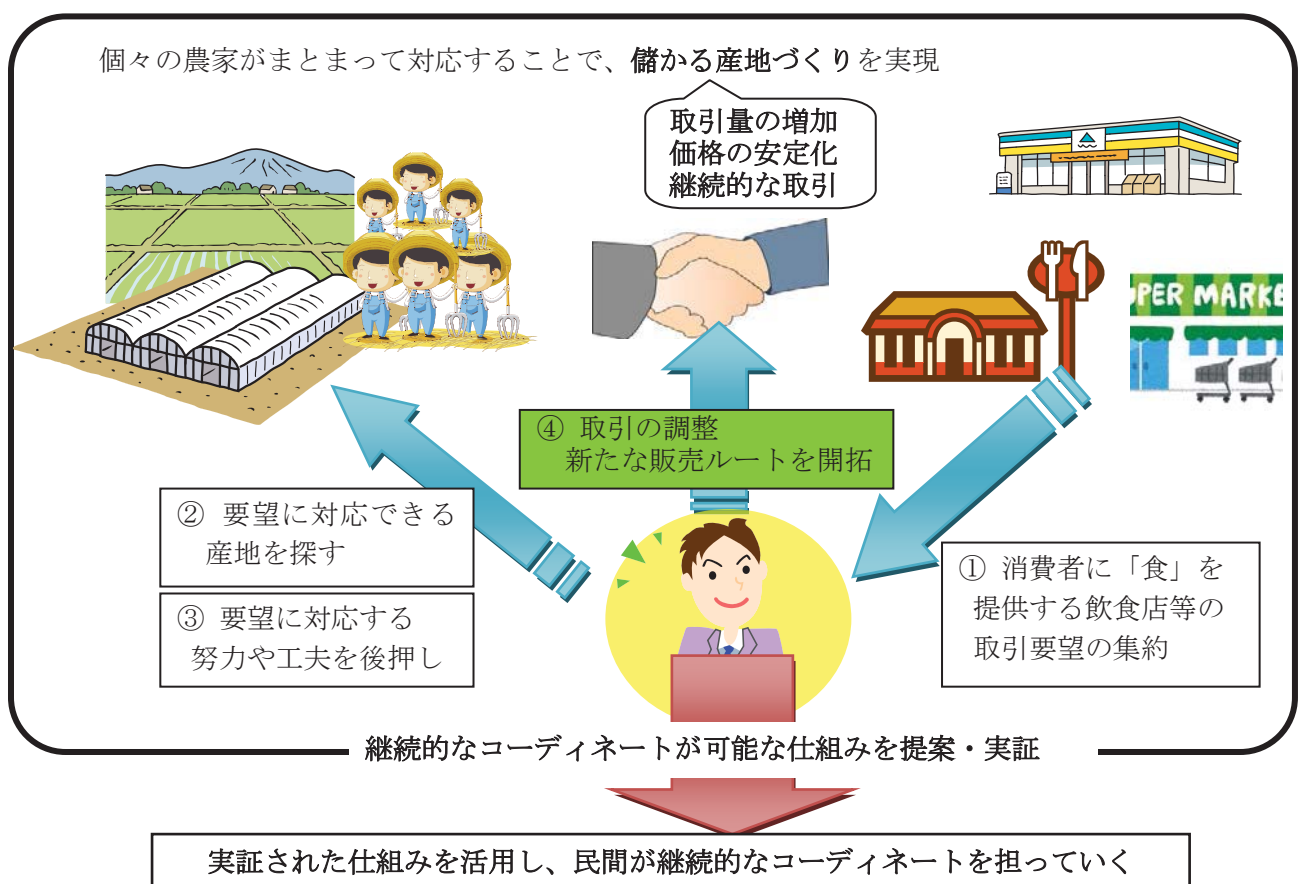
個々の農家がまとまって対応することで、儲かる産地づくりを実現

取引量の増加
価格の安定化
継続的な取引

PER MARKE

④ 取引の調整
新たな販売ルートを開拓

② 要望に対応できる
産地を探す

③ 要望に対応する
努力や工夫を後押し

① 消費者に「食」を
提供する飲食店等の
取引要望の集約

継続的なコーディネートが可能な仕組みを提案・実証

実証された仕組みを活用し、民間が継続的なコーディネートを担っていく